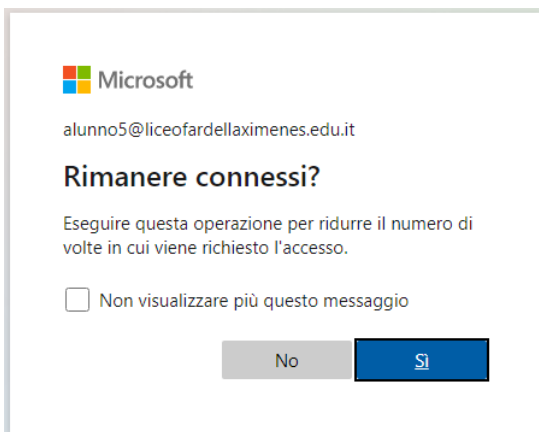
Microsoft

alunno5@liceofardellaximenes.edu.it

Rimanere connessi?

Eseguire questa operazione per ridurre il numero di volte in cui viene richiesto l'accesso.

Non visualizzare più questo messaggio

No

Sì